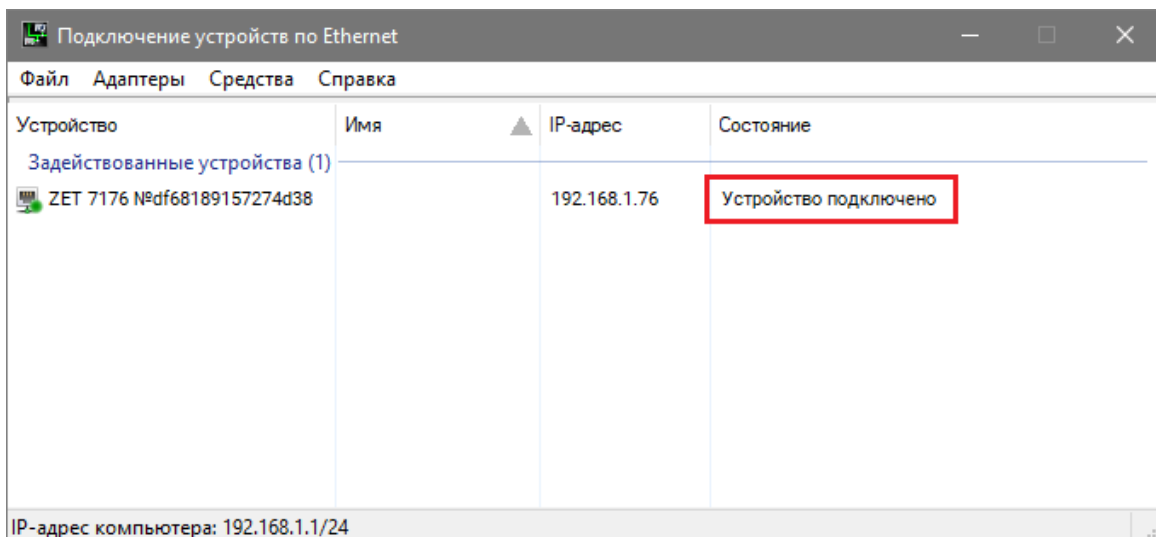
Подключение устройств по Ethernet

Файл Адаптеры Средства Справка

| Устройство | Имя | IP-адрес | Состояние |
|---|---|---|---|
| Задействованные устройства (1) | | | |
| ZET 7176 №df68189157274d38 | | 192.168.1.76 | Устройство подключено |

IP-адрес компьютера: 192.168.1.1/24